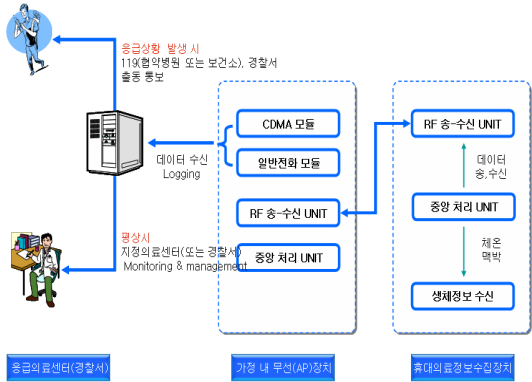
응급상황 발생 시
119(협약병원 또는 보건소), 경찰서 출동 통보

데이터 수신
Logging

평상시
지정의료센터(또는 경찰서)
Monitoring & management

CDMA 모듈

일반전화 모듈

RF 송-수신 UNIT

중앙 처리 UNIT

RF 송-수신 UNIT

데이터 송,수신

중앙 처리 UNIT

체온 맥박

생체정보 수신

응급의료센터(경찰서)

가정 내 무선(AP)장치

휴대의료정보수집장치